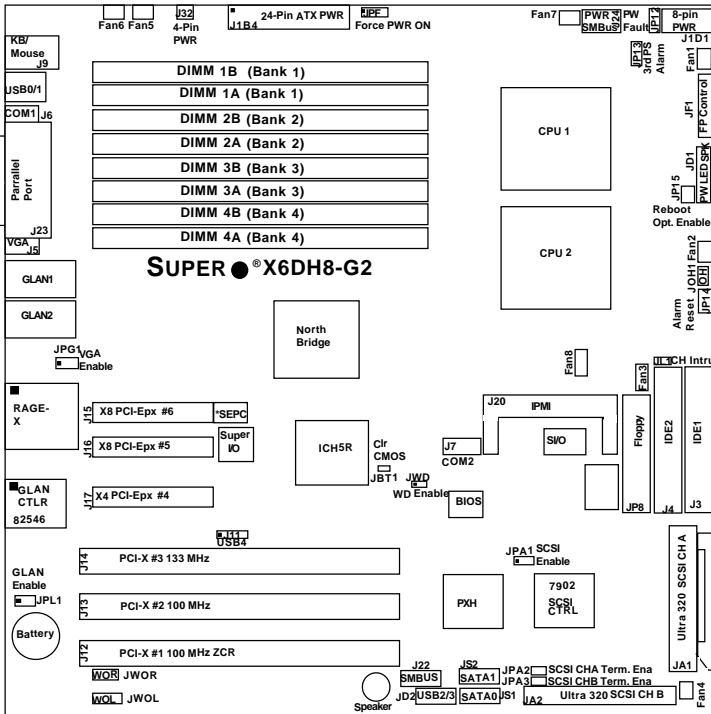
Fan6 Fan5 J32 4-Pin PWR J1B4 24-Pin ATX PWR JPF Force PWR ON Fan7 PWR SMBus J22 PW Fault JP12 8-pin PWR J1D1

KB/ Mouse J9

USB0/1

COM1 J6

Parallel Port

J23

VGA J5

GLAN1

GLAN2

DIMM 1B (Bank 1)
DIMM 1A (Bank 1)
DIMM 2B (Bank 2)
DIMM 2A (Bank 2)
DIMM 3B (Bank 3)
DIMM 3A (Bank 3)
DIMM 4B (Bank 4)
DIMM 4A (Bank 4)

SUPER ® X6DH8-G2

CPU 1

CPU 2

JP13 3rd PS Alarm

Fan1

JF1 FP Control

JD1 PW LED SPK

JP15 Reboot Opt. Enable

Fan2

Alarm Reset JOH1 OH JP14

JPG1 VGA Enable

North Bridge

Fan8

JL1 CH Intru

RAGE-X

J15 X8 PCI-Epx #6 *SEPC

J16 X8 PCI-Epx #5 Super I/O

ICH5R

Clr CMOS JBT1

JWD WD Enable

J7 COM2

J20 IPMI

SI/O

Fan3

Floppy

IDE2

IDE1

GLAN CTLR 82546

J17 X4 PCI-Epx #4

BIOS

JP8

J4 J3

J11 USB4

J14 PCI-X #3 133 MHz

JPA1 SCSI Enable

GLAN Enable JPL1

J13 PCI-X #2 100 MHz

PXH

7902 SCSI CTRL

Ultra 320 SCSI CH A

Battery

J12 PCI-X #1 100 MHz ZCR

JA1

WOR JWOR

WOL JWOL

Speaker

J22 SMBUS

JD2 USB2/3

JS2 SATA1

SATA0 JS1

JPA2 SCSI CHA Term. Ena
JPA3 SCSI CHB Term. Ena

JA2 Ultra 320 SCSI CH B

Fan4